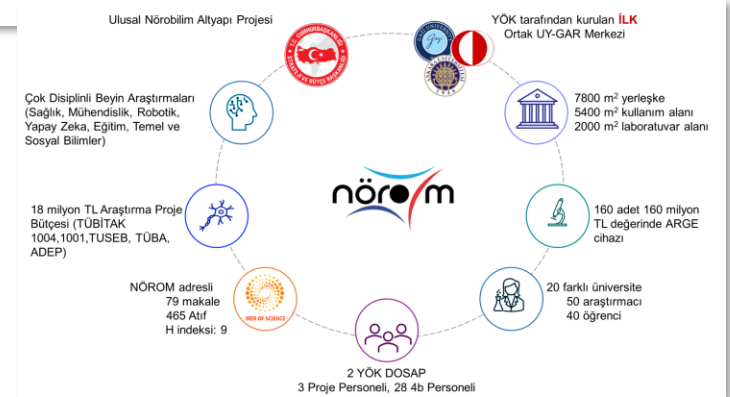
Ulusal Nörobilim Altyapı Projesi

YÖK tarafından kurulan İLK Ortak UY-GAR Merkezi

Çok Disiplinli Beyin Araştırmaları (Sağlık, Mühendislik, Robotik, Yapay Zeka, Eğitim, Temel ve Sosyal Bilimler)

7800 m$^2$ yerleşke
5400 m$^2$ kullanım alanı
2000 m$^2$ laboratuvar alanı

nörom

18 milyon TL Araştırma Proje Bütçesi (TÜBİTAK 1004,1001,TUSEB, TÜBA, ADEP)

160 adet 160 milyon TL değerinde ARGE cihazı

NÖROM adresli
79 makale
465 Atıf
H indeksi: 9

WEB OF SCIENCE

20 farklı üniversite
50 araştırmacı
40 öğrenci

2 YÖK DOSAP
3 Proje Personeli, 28 4b Personeli